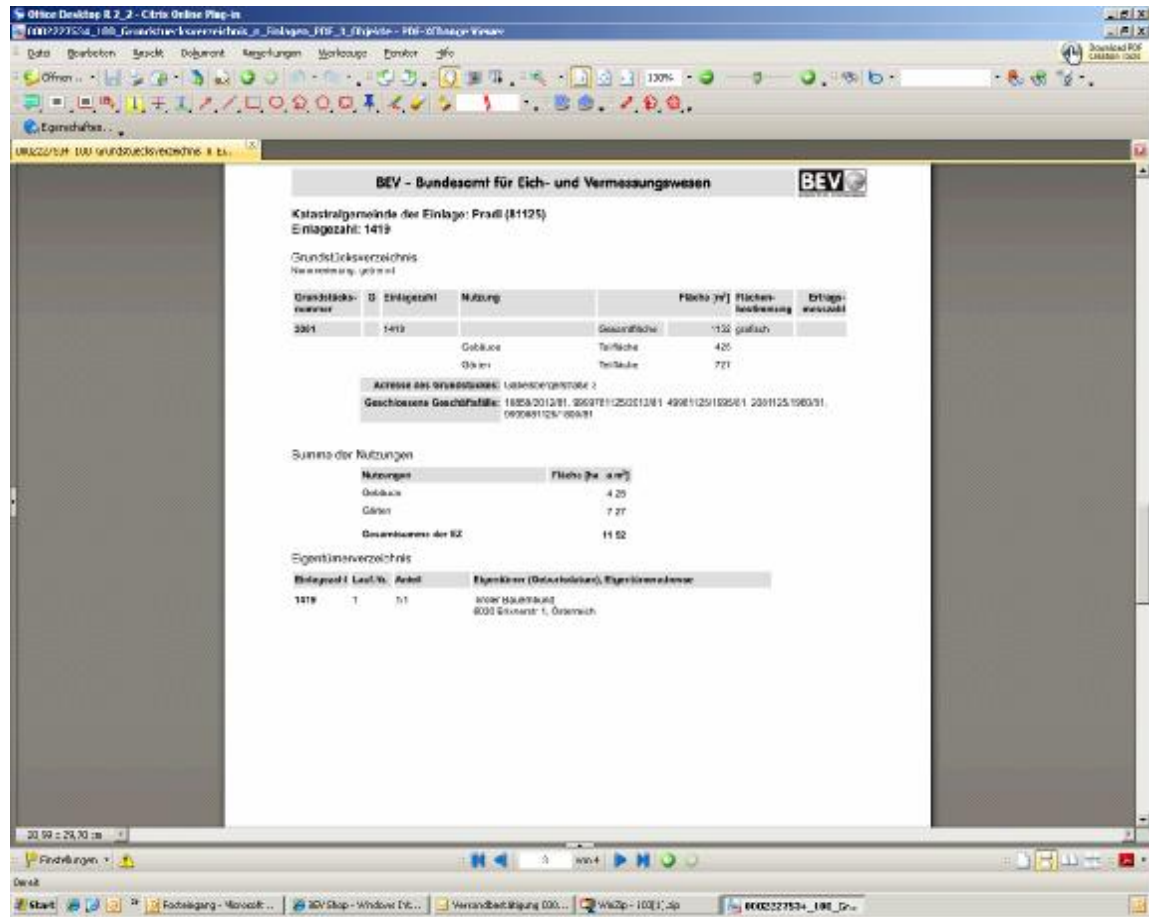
Office Desktop R 2_2 - Citrix Online Plug-in
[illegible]_100_Grundstücksverzeichnis_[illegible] - PDF-XChange Viewer

Datei Bearbeiten Ansicht Dokument Kommentare Werkzeuge Fenster Hilfe

Download PDF

Öffnen... 100%

Eigenschaften...

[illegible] 100 Grundstücksverzeichnis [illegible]

BEV - Bundesamt für Eich- und Vermessungswesen

BEV

Katastralgemeinde der Einlage: Pradl (81125)
Einlagezahl: 1419

Grundstücksverzeichnis
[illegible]

| Grundstücks-nummer | G | Einlagezahl | Nutzung | | Fläche [m²] | Flächen-bestimmung | Ertrags-messzahl |
|---|---|---|---|---|---|---|---|
| 2001 | | 1419 | | Gesamtfläche | 1152 | grafisch | |
| | | | Gebäude | Teilfläche | 425 | | |
| | | | Gärten | Teilfläche | 727 | | |

Adresse des Grundstückes: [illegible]
Geschlossene Geschäftsfälle: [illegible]

Summe der Nutzungen

| Nutzungen | Fläche [ha a m²] |
|---|---|
| Gebäude | 4 25 |
| Gärten | 7 27 |
| Gesamtsumme der EZ | 11 52 |

Eigentümerverzeichnis

| Einlagezahl | Lauf.Nr. | Anteil | Eigentümer (Geburtsdatum), Eigentümeradresse |
|---|---|---|---|
| 1419 | 1 | 1/1 | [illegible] 6020 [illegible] 1, Österreich |

20,99 x 29,70 cm

Einstellungen

1 von 1

Fertig

Start Posteingang - Microsoft ... BEV Shop - Windows Int... Versandbestätigung 000... WinZip - 100[...].zip 000222753_100_Gru...